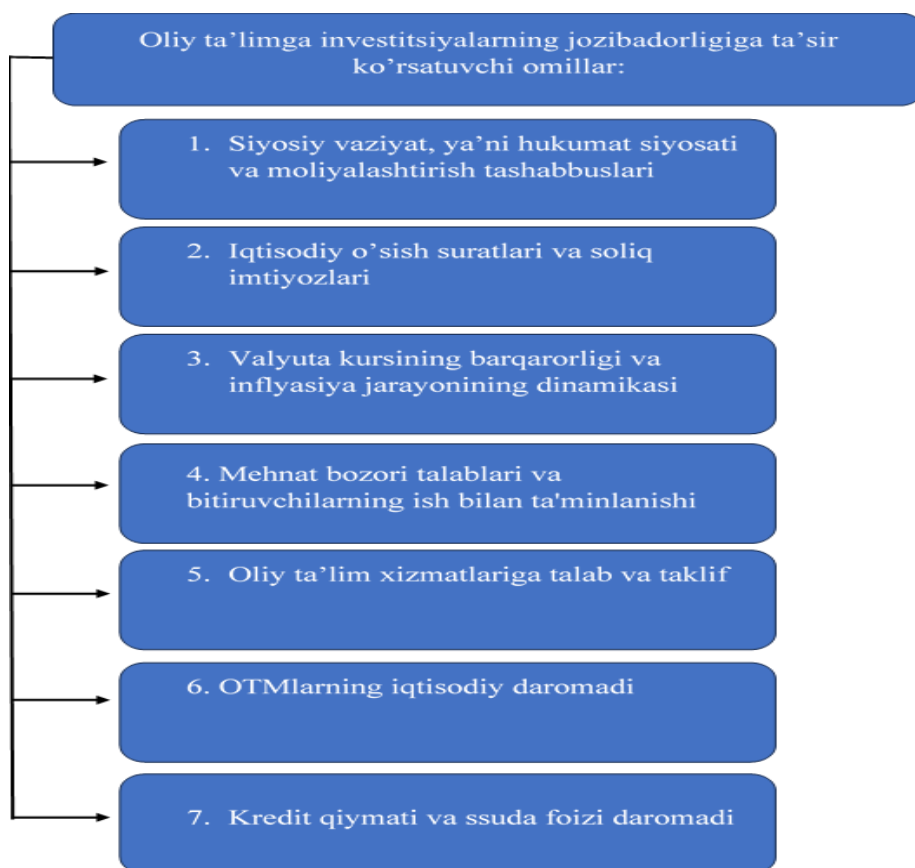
Oliy ta’limga investitsiyalarning jozibadorligiga ta’sir ko’rsatuvchi omillar:

1. Siyosiy vaziyat, ya’ni hukumat siyosati va moliyalashtirish tashabbuslari

2. Iqtisodiy o’sish suratlari va soliq imtiyozlari

3. Valyuta kursining barqarorligi va inflyasiya jarayonining dinamikasi

4. Mehnat bozori talablari va bitiruvchilarning ish bilan ta'minlanishi

5. Oliy ta’lim xizmatlariga talab va taklif

6. OTMlarning iqtisodiy daromadi

7. Kredit qiymati va ssuda foizi daromadi